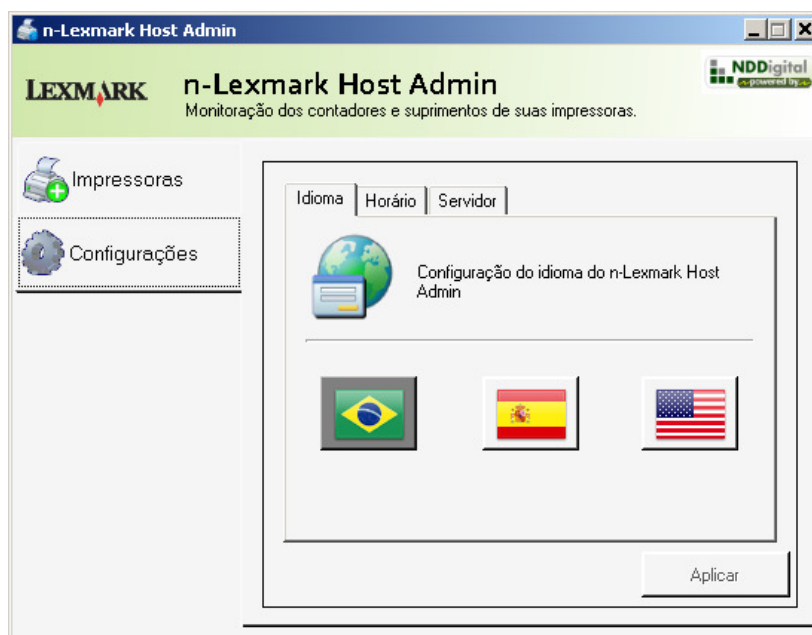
n-Lexmark Host Admin

LEXMARK

n-Lexmark Host Admin

Monitoração dos contadores e suprimentos de suas impressoras.

NDDigital powered by

Impressoras

Configurações

Idioma | Horário | Servidor

Configuração do idioma do n-Lexmark Host Admin

Aplicar